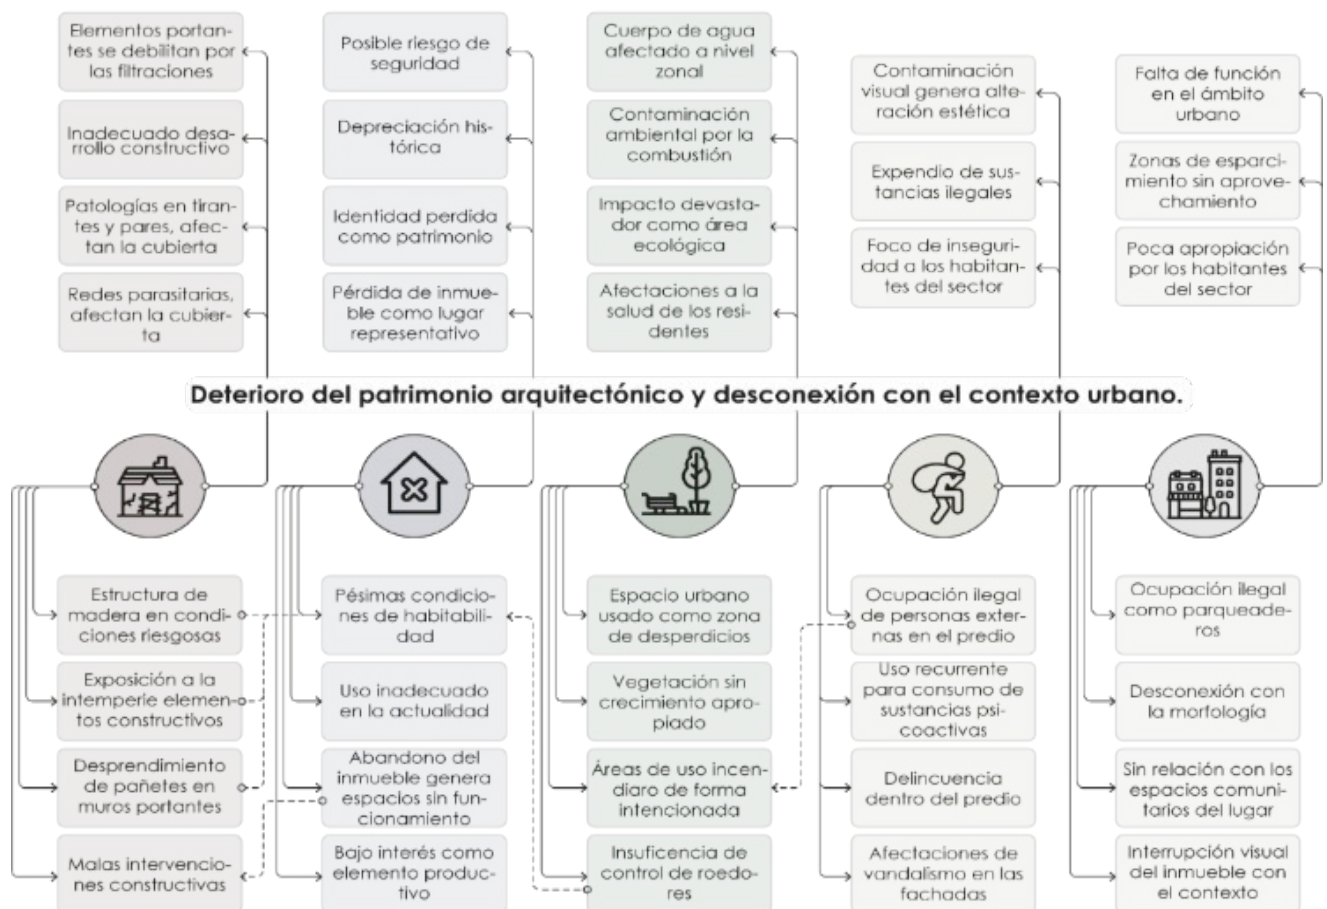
Elementos portantes se debilitan por las filtraciones

Inadecuado desarrollo constructivo

Patologías en tirantes y pares, afectan la cubierta

Redes parasitarias, afectan la cubierta

Posible riesgo de seguridad

Depreciación histórica

Identidad perdida como patrimonio

Pérdida de inmueble como lugar representativo

Cuerpo de agua afectado a nivel zonal

Contaminación ambiental por la combustión

Impacto devastador como área ecológica

Afectaciones a la salud de los residentes

Contaminación visual genera alteración estética

Expendio de sustancias ilegales

Foco de inseguridad a los habitantes del sector

Falta de función en el ámbito urbano

Zonas de esparcimiento sin aprovechamiento

Poca apropiación por los habitantes del sector

Deterioro del patrimonio arquitectónico y desconexión con el contexto urbano.

Estructura de madera en condiciones riesgosas

Exposición a la intemperie elementos constructivos

Desprendimiento de pañetes en muros portantes

Malas intervenciones constructivas

Pésimas condiciones de habitabilidad

Uso inadecuado en la actualidad

Abandono del inmueble genera espacios sin funcionamiento

Bajo interés como elemento productivo

Espacio urbano usado como zona de desperdicios

Vegetación sin crecimiento apropiado

Áreas de uso incendiaro de forma intencionada

Insuficencia de control de roedores

Ocupación ilegal de personas externas en el predio

Uso recurrente para consumo de sustancias psicoactivas

Delincuencia dentro del predio

Afectaciones de vandalismo en las fachadas

Ocupación ilegal como parqueaderos

Desconexión con la morfología

Sin relación con los espacios comunitarios del lugar

Interrupción visual del inmueble con el contexto